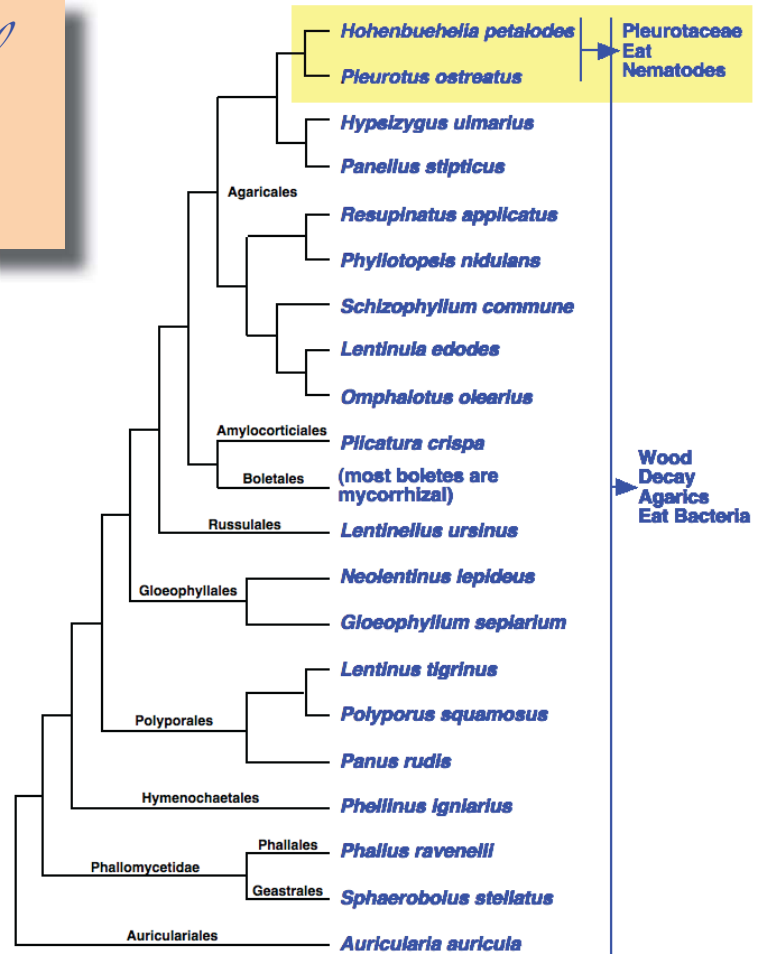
Hohenbuehelia petalodes
Pleurotus ostreatus
Pleurotaceae Eat Nematodes
Hypsizygus ulmarius
Panellus stipticus
Agaricales
Resupinatus applicatus
Phyllotopsis nidulans
Schizophyllum commune
Lentinula edodes
Omphalotus olearius
Amylocorticiales
Plicatura crispa
Boletales
(most boletes are mycorrhizal)
Wood Decay Agarics Eat Bacteria
Russulales
Lentinellus ursinus
Gloeophyllales
Neolentinus lepideus
Gloeophyllum sepiarium
Lentinus tigrinus
Polyporales
Polyporus squamosus
Panus rudis
Hymenochaetales
Phellinus igniarius
Phallales
Phallus ravenelii
Phallomycetidae
Geastrales
Sphaerobolus stellatus
Auriculariales
Auricularia auricula